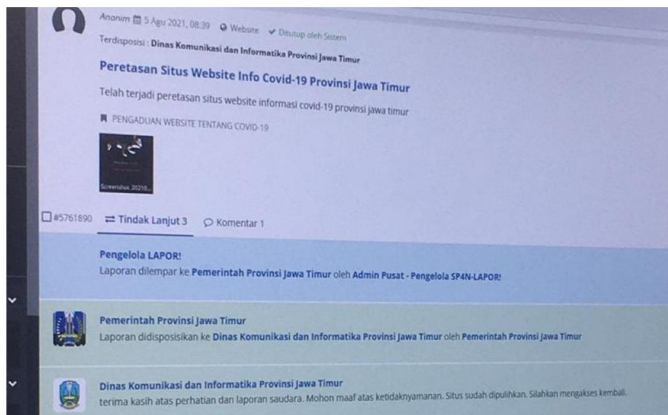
Anonim 5 Agu 2021, 08:39 Website ✔ Ditutup oleh Sistem

Terdisposisi : Dinas Komunikasi dan Informatika Provinsi Jawa Timur

Peretasan Situs Website Info Covid-19 Provinsi Jawa Timur

Telah terjadi peretasan situs website informasi covid-19 provinsi jawa timur

PENGADUAN WEBSITE TENTANG COVID-19

Screenshot_20210...

#5761890 ⇄ Tindak Lanjut 3 Komentar 1

Pengelola LAPOR!
Laporan dilempar ke Pemerintah Provinsi Jawa Timur oleh Admin Pusat - Pengelola SP4N-LAPOR!

Pemerintah Provinsi Jawa Timur
Laporan didisposisikan ke Dinas Komunikasi dan Informatika Provinsi Jawa Timur oleh Pemerintah Provinsi Jawa Timur

Dinas Komunikasi dan Informatika Provinsi Jawa Timur
terima kasih atas perhatian dan laporan saudara. Mohon maaf atas ketidaknyamanan. Situs sudah dipulihkan. Silahkan mengakses kembali.